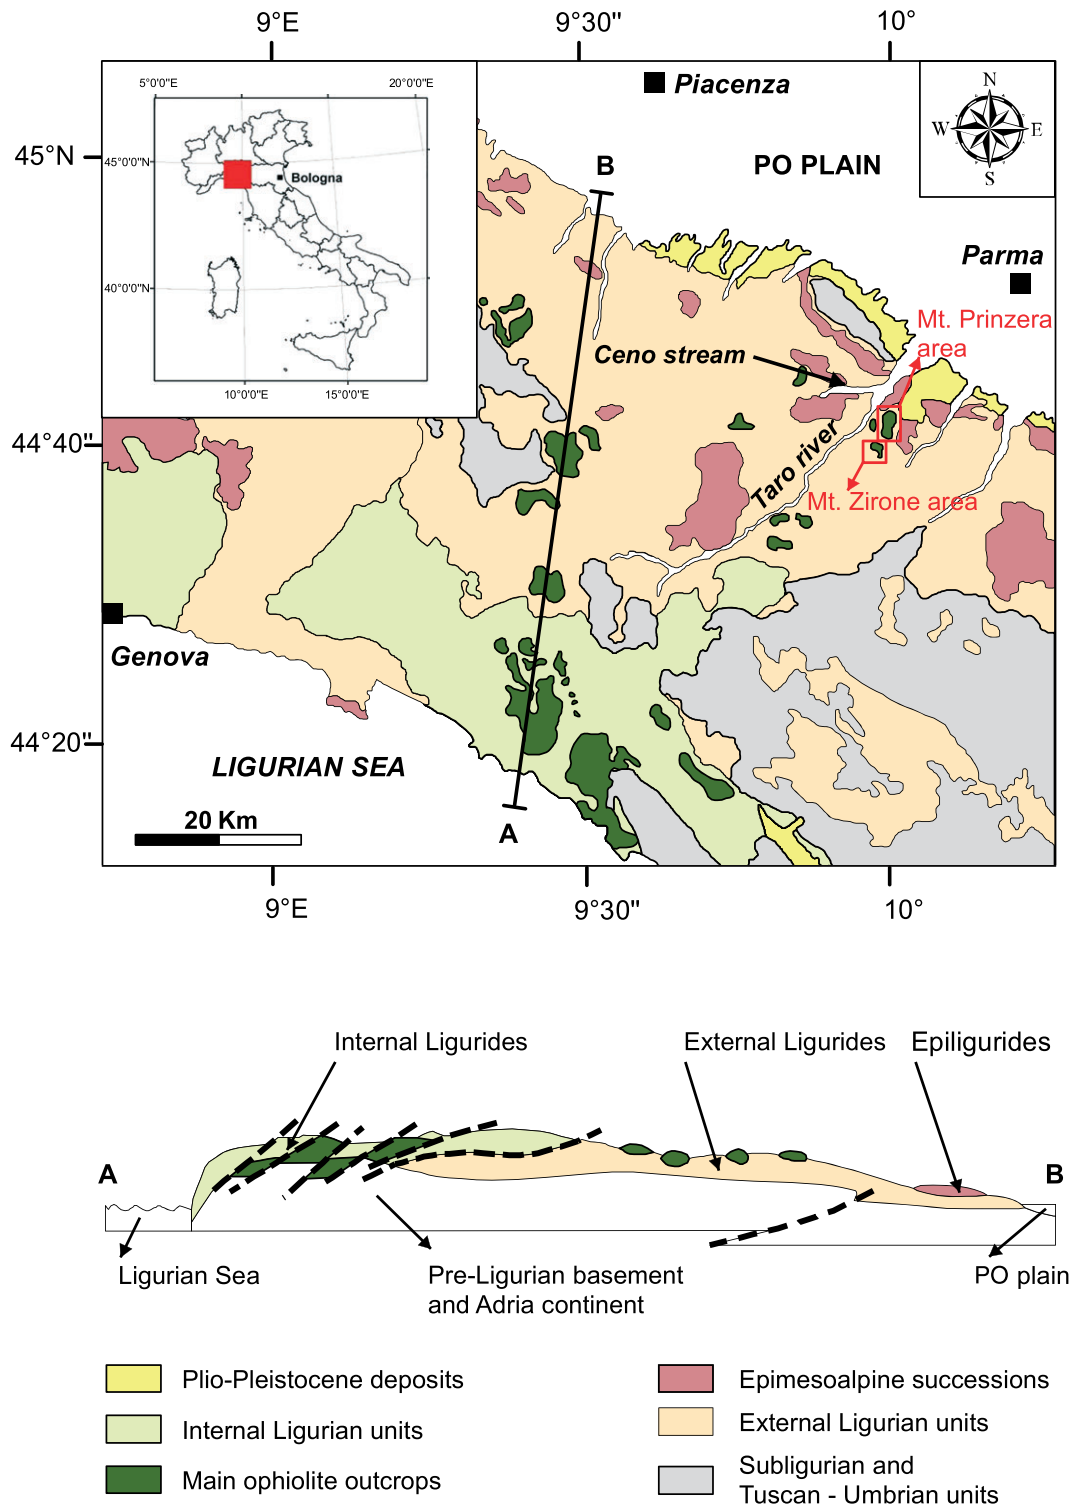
9°E
9°30"
10°
45°N
44°40"
44°20"
5°0'0"E
20°0'0"E
45°0'0"N
Bologna
40°0'0"N
10°0'0"E
15°0'0"E
Piacenza
B
PO PLAIN
N
W
E
S
Parma
Mt. Prinzera area
Ceno stream
Taro river
Mt. Zirone area
Genova
LIGURIAN SEA
20 Km
A
9°E
9°30"
10°

Internal Ligurides
External Ligurides
Epiligurides
A
B
Ligurian Sea
Pre-Ligurian basement and Adria continent
PO plain

Plio-Pleistocene deposits
Internal Ligurian units
Main ophiolite outcrops
Epimesoalpine successions
External Ligurian units
Subligurian and Tuscan - Umbrian units